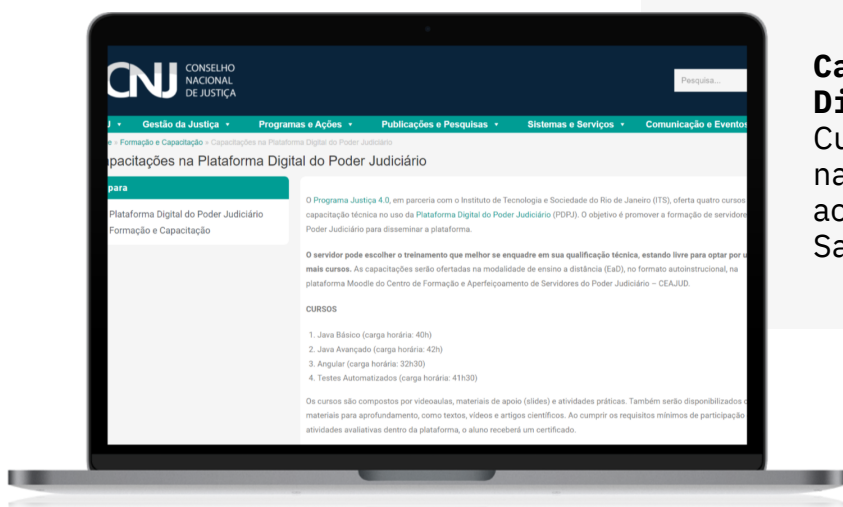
CNJ CONSELHO NACIONAL DE JUSTIÇA

Pesquisa...

J ▾ Gestão da Justiça ▾ Programas e Ações ▾ Publicações e Pesquisas ▾ Sistemas e Serviços ▾ Comunicação e Eventos

e » Formação e Capacitação » Capacitações na Plataforma Digital do Poder Judiciário

apacitações na Plataforma Digital do Poder Judiciário

para

Plataforma Digital do Poder Judiciário
Formação e Capacitação

O Programa Justiça 4.0, em parceria com o Instituto de Tecnologia e Sociedade do Rio de Janeiro (ITS), oferta quatro cursos capacitação técnica no uso da Plataforma Digital do Poder Judiciário (PDPJ). O objetivo é promover a formação de servidore Poder Judiciário para disseminar a plataforma.

O servidor pode escolher o treinamento que melhor se enquadre em sua qualificação técnica, estando livre para optar por u mais cursos. As capacitações serão ofertadas na modalidade de ensino a distância (EaD), no formato autoinstrucional, na plataforma Moodle do Centro de Formação e Aperfeiçoamento de Servidores do Poder Judiciário – CEAJUD.

CURSOS

1. Java Básico (carga horária: 40h)
2. Java Avançado (carga horária: 42h)
3. Angular (carga horária: 32h30)
4. Testes Automatizados (carga horária: 41h30)

Os cursos são compostos por videoaulas, materiais de apoio (slides) e atividades práticas. Também serão disponibilizados materiais para aprofundamento, como textos, vídeos e artigos científicos. Ao cumprir os requisitos mínimos de participação atividades avaliativas dentro da plataforma, o aluno receberá um certificado.

Ca
Di
Cu
na
ac
Sa